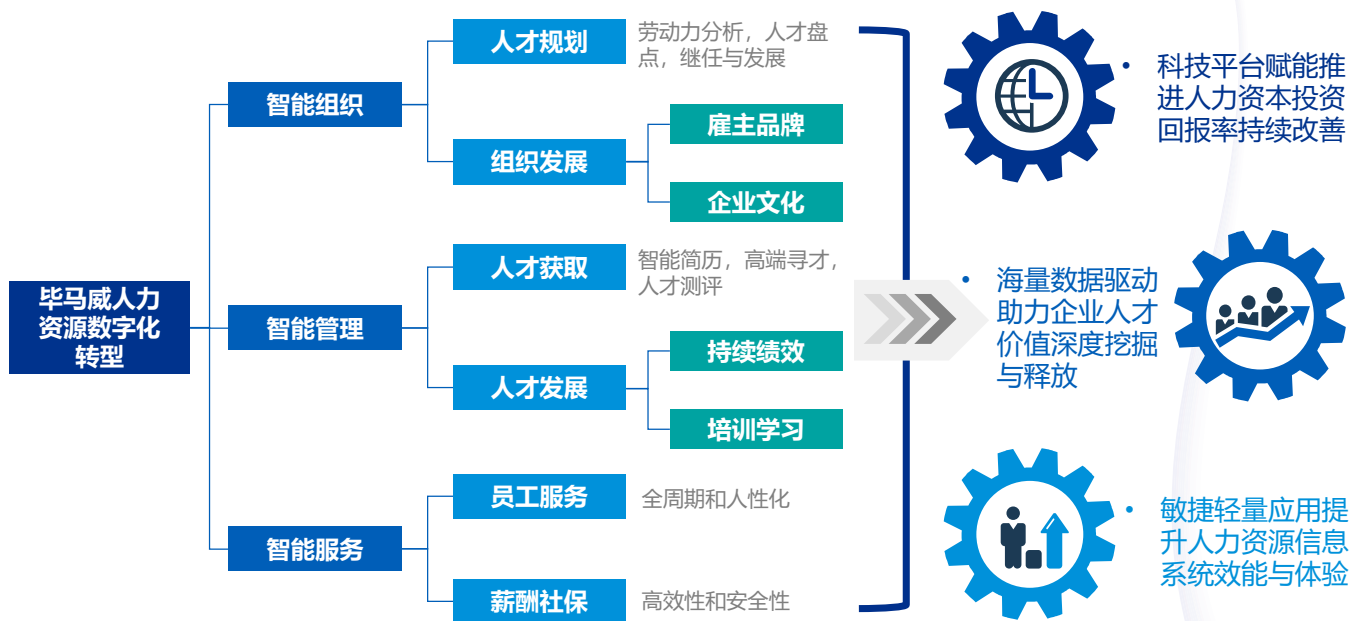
毕马威人力资源数字化转型

智能组织

人才规划

劳动力分析，人才盘点，继任与发展

组织发展

雇主品牌

企业文化

智能管理

人才获取

智能简历，高端寻才，人才测评

人才发展

持续绩效

培训学习

智能服务

员工服务

全周期和人性化

薪酬社保

高效性和安全性

• 科技平台赋能推进人力资本投资回报率持续改善

• 海量数据驱动助力企业人才价值深度挖掘与释放

• 敏捷轻量应用提升人力资源信息系统效能与体验